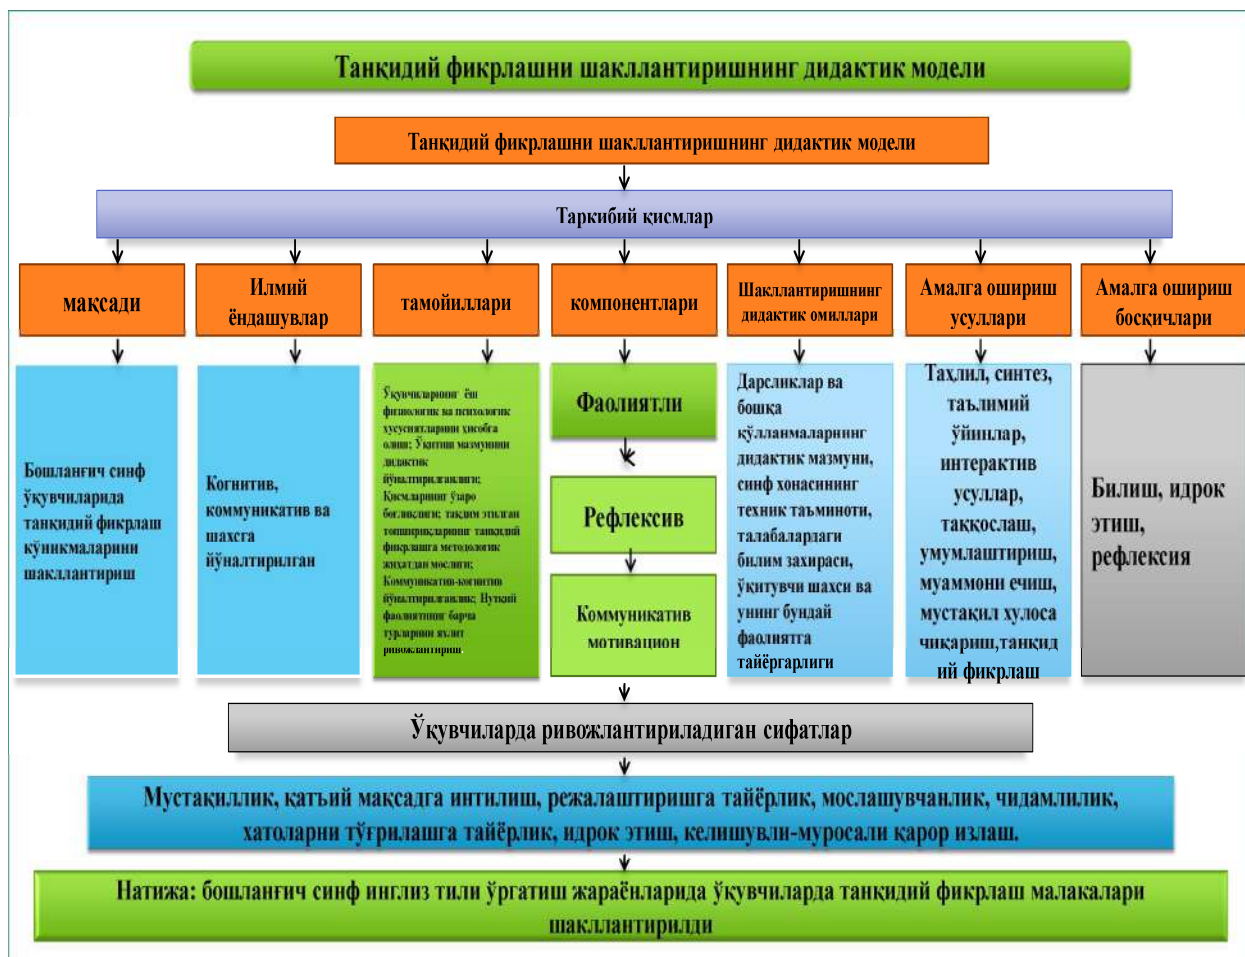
Танқидий фикрлашни шакллантиришнинг дидактик модели

Танқидий фикрлашни шакллантиришнинг дидактик модели

Таркибий қисмлар

мақсади

Илмий ёндашувлар

тамойиллари

компонентлари

Шакллантиришнинг дидактик омиллари

Амалга ошириш усуллари

Амалга ошириш босқичлари

Бошланғич синф ўқувчиларида танқидий фикрлаш кўникмаларини шакллантириш

Когнитив, коммуникатив ва шахсга йўналтирилган

Ўқувчиларнинг ёш физиологик ва психологик хусусиятларини ҳисобга олиш; Ўқитиш мазмунини дидактик йўналтирилганлиги; Қисмларнинг ўзаро боғлиқлиги; тақдим этилган топшириқларнинг танқидий фикрлашга методологик жиҳатдан мослиги; Коммуникатив-когнитив йўналтирилганлик; Нутқий фаолиятнинг барча турларини яхлит ривожлантириш.

Фаолиятли

Рефлексив

Коммуникатив мотивацион

Дарсликлар ва бошқа қўлланмаларнинг дидактик мазмуни, синф хонасининг техник таъминоти, талабалардаги билим захираси, ўқитувчи шахси ва унинг бундай фаолиятга тайёргарлиги

Таҳлил, синтез, таълимий ўйинлар, интерактив усуллар, таққослаш, умумлаштириш, муаммони ечиш, мустақил хулоса чиқариш,танқидий фикрлаш

Билиш, идрок этиш, рефлексия

Ўқувчиларда ривожлантириладиган сифатлар

Мустақиллик, қатъий мақсадга интилиш, режалаштиришга тайёрлик, мослашувчанлик, чидамлилик, хатоларни тўғрилашга тайёрлик, идрок этиш, келишувли-муросали қарор излаш.

Натижа: бошланғич синф инглиз тили ўргатиш жараёнларида ўқувчиларда танқидий фикрлаш малакалари шакллантирилди